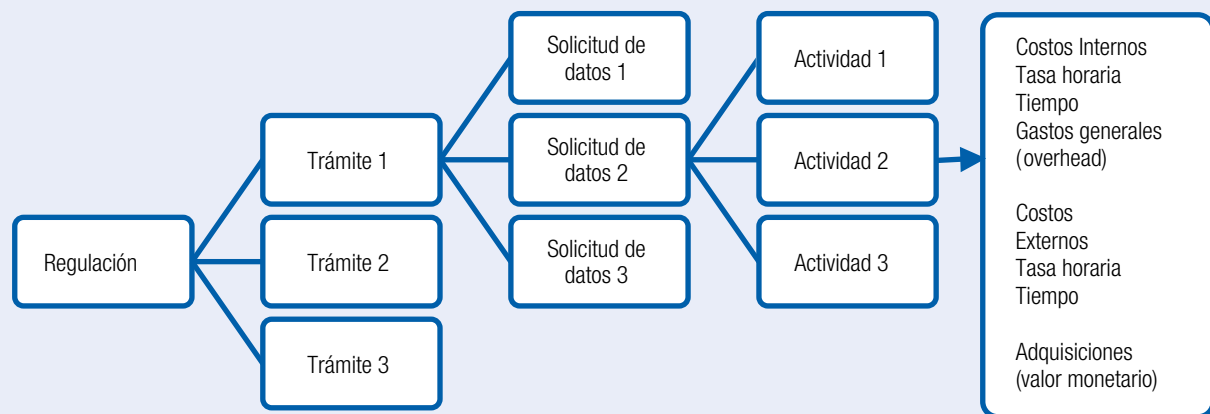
Regulación

Trámite 1

Trámite 2

Trámite 3

Solicitud de datos 1

Solicitud de datos 2

Solicitud de datos 3

Actividad 1

Actividad 2

Actividad 3

Costos Internos
Tasa horaria
Tiempo
Gastos generales (overhead)

Costos Externos
Tasa horaria
Tiempo

Adquisiciones (valor monetario)